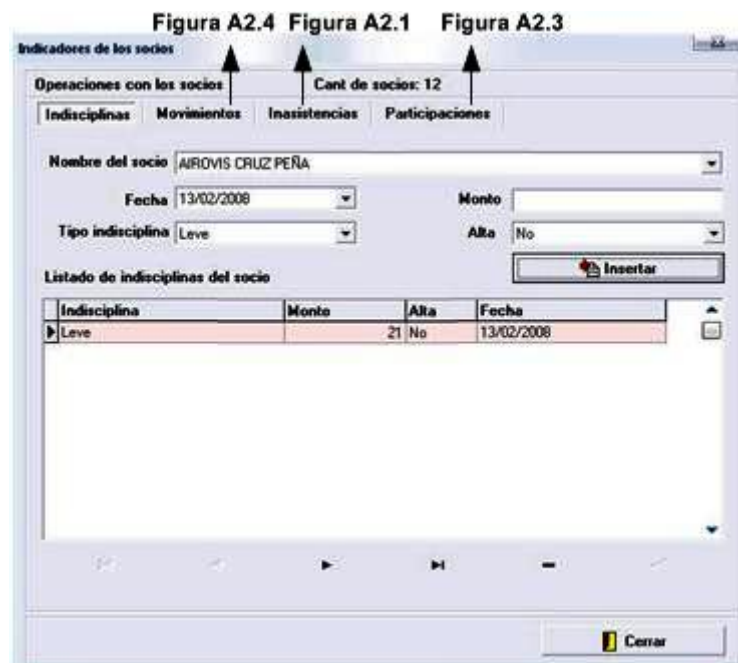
Figura A2.4 Figura A2.1 Figura A2.3

Indicadores de los socios

Operaciones con los socios

Cant de socios: 12

Indisciplinas Movimientos Inasistencias Participaciones

Nombre del socio AIROVIS CRUZ PEÑA

Fecha 13/02/2008

Monto

Tipo indisciplina Leve

Alta No

Insertar

Listado de indisciplinas del socio

| Indisciplina | Monto | Alta | Fecha |
|---|---|---|---|
| Leve | 21 | No | 13/02/2008 |

Cerrar